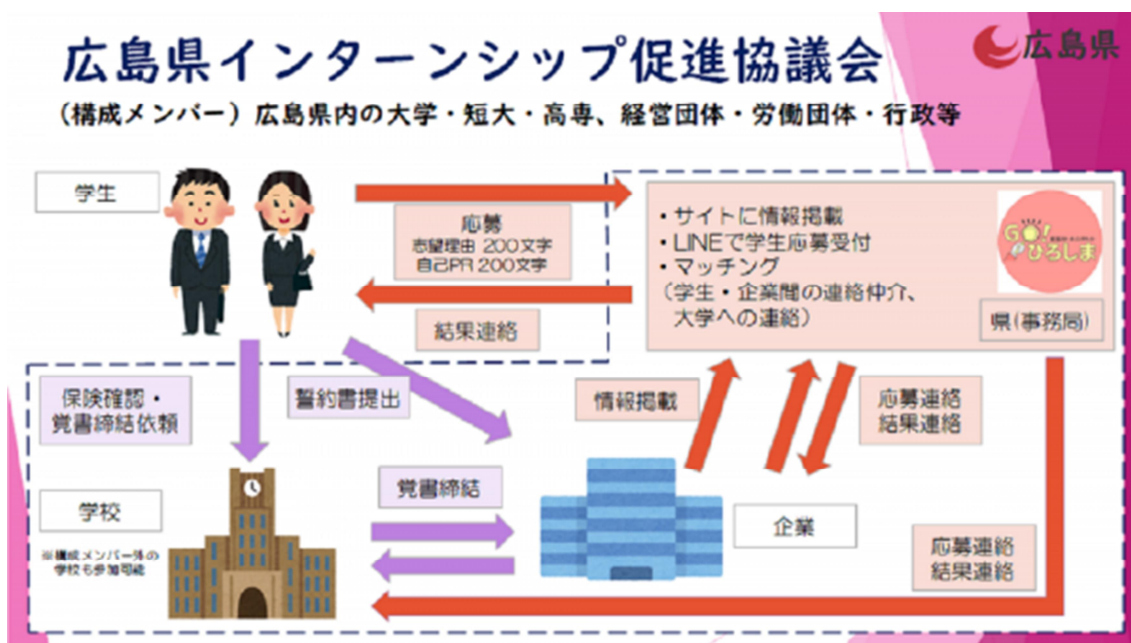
広島県インターンシップ促進協議会

広島県

（構成メンバー）広島県内の大学・短大・高専、経営団体・労働団体・行政等

学生

応募
志望理由 200文字
自己PR 200文字

結果連絡

・サイトに情報掲載
・LINEで学生応募受付
・マッチング
（学生・企業間の連絡仲介、大学への連絡）

GO!ひろしま

県(事務局)

保険確認・覚書締結依頼

誓約書提出

情報掲載

応募連絡
結果連絡

学校

※構成メンバー外の学校も参加可能

覚書締結

企業

応募連絡
結果連絡